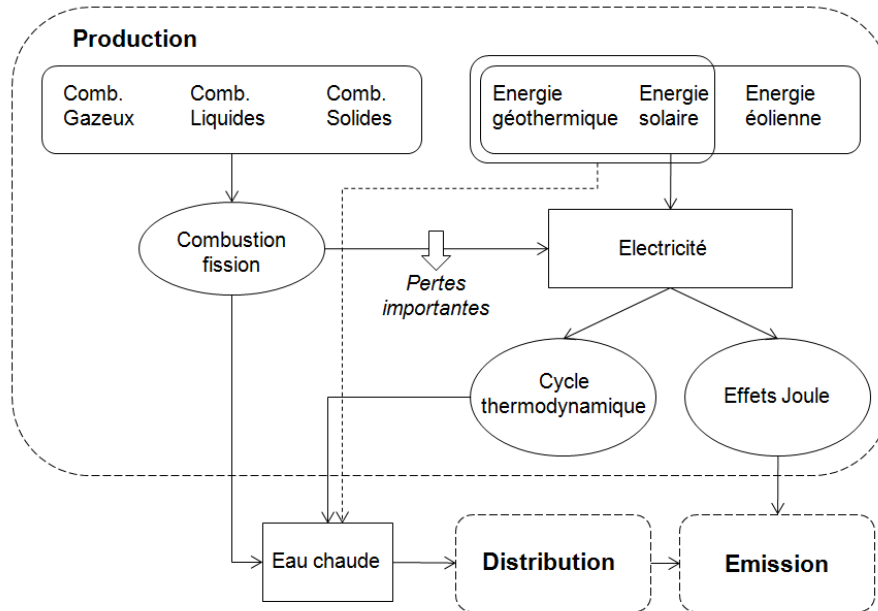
Production

Comb. Gazeux

Comb. Liquides

Comb. Solides

Energie géothermique

Energie solaire

Energie éolienne

Combustion fission

Pertes importantes

Electricité

Cycle thermodynamique

Effets Joule

Eau chaude

Distribution

Emission